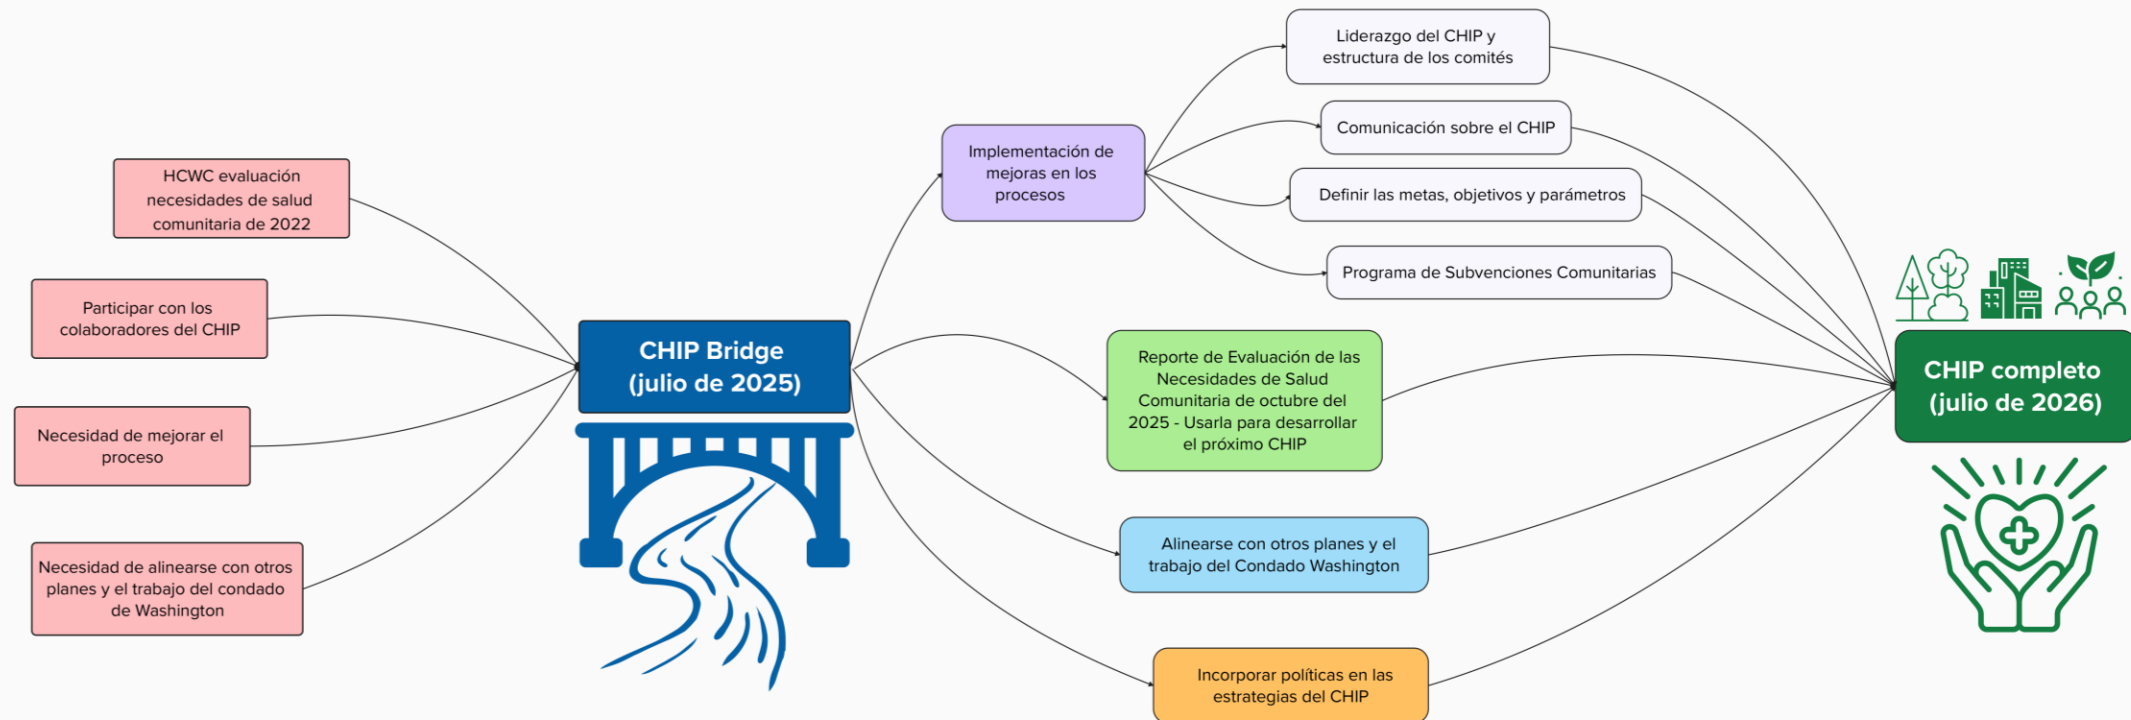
HCWC evaluación necesidades de salud comunitaria de 2022

Participar con los colaboradores del CHIP

Necesidad de mejorar el proceso

Necesidad de alinearse con otros planes y el trabajo del condado de Washington

CHIP Bridge (julio de 2025)

Implementación de mejoras en los procesos

Liderazgo del CHIP y estructura de los comités

Comunicación sobre el CHIP

Definir las metas, objetivos y parámetros

Programa de Subvenciones Comunitarias

Reporte de Evaluación de las Necesidades de Salud Comunitaria de octubre del 2025 - Usarla para desarrollar el próximo CHIP

Alinearse con otros planes y el trabajo del Condado Washington

Incorporar políticas en las estrategias del CHIP

CHIP completo (julio de 2026)